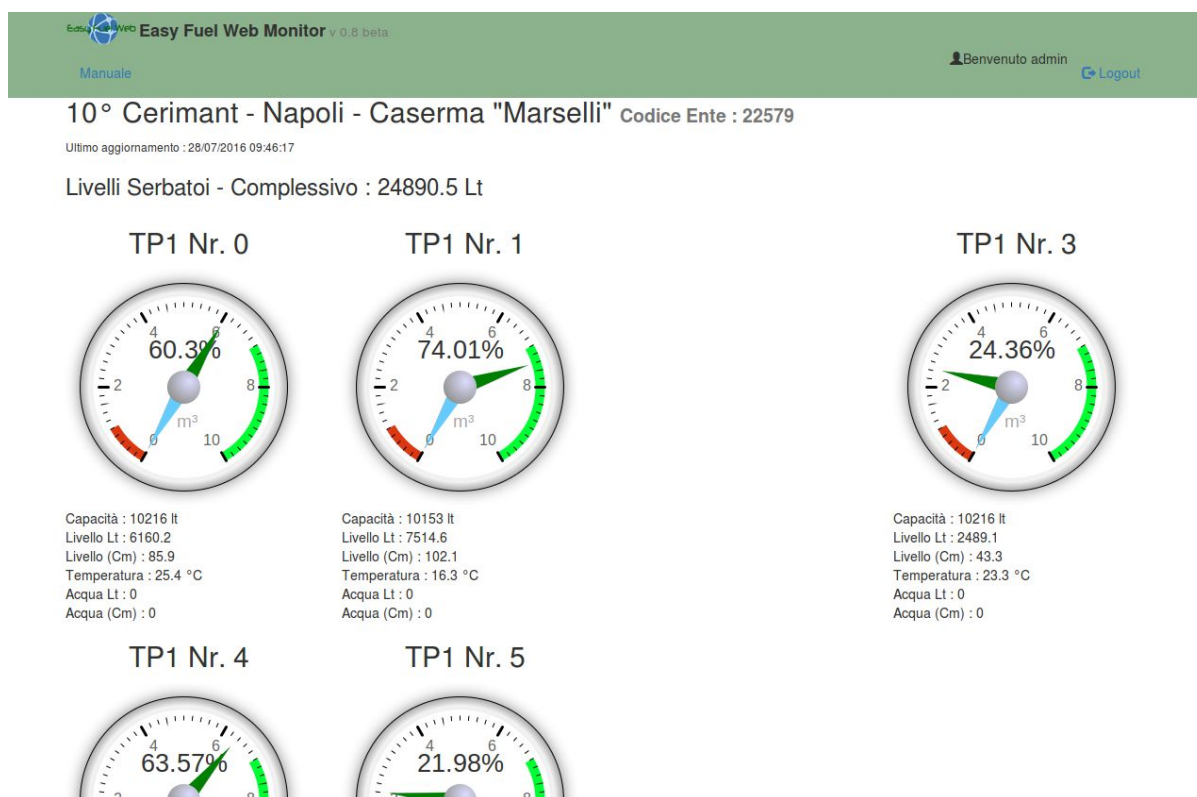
Easy Web Easy Fuel Web Monitor v 0.8 beta

Manuale

Benvenuto admin

Logout

10° Cerimant - Napoli - Caserma "Marselli" Codice Ente : 22579

Ultimo aggiornamento : 28/07/2016 09:46:17

Livelli Serbatoi - Complessivo : 24890.5 Lt

TP1 Nr. 0

4 6 60.3% 2 8 m³ 0 10

Capacità : 10216 lt
Livello Lt : 6160.2
Livello (Cm) : 85.9
Temperatura : 25.4 °C
Acqua Lt : 0
Acqua (Cm) : 0

TP1 Nr. 1

4 6 74.01% 2 8 m³ 0 10

Capacità : 10153 lt
Livello Lt : 7514.6
Livello (Cm) : 102.1
Temperatura : 16.3 °C
Acqua Lt : 0
Acqua (Cm) : 0

TP1 Nr. 3

4 6 24.36% 2 8 m³ 0 10

Capacità : 10216 lt
Livello Lt : 2489.1
Livello (Cm) : 43.3
Temperatura : 23.3 °C
Acqua Lt : 0
Acqua (Cm) : 0

TP1 Nr. 4

4 6 63.57% 2 8

TP1 Nr. 5

4 6 21.98% 2 8